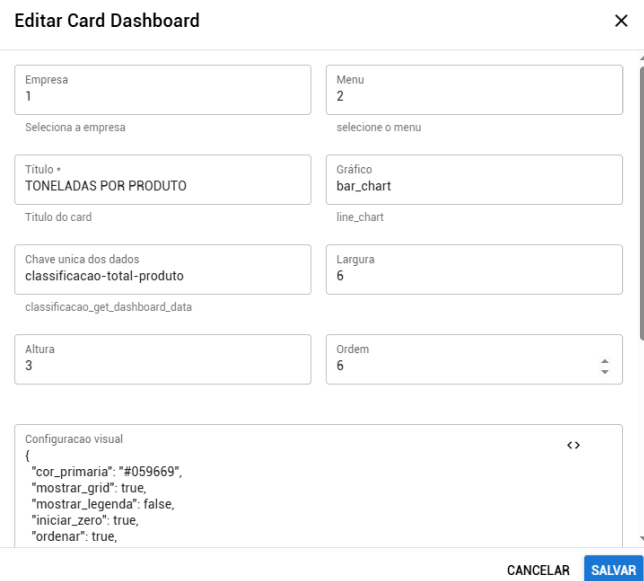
Editar Card Dashboard

Empresa
1
Seleciona a empresa

Menu
2
selecione o menu

Titulo *
TONELADAS POR PRODUTO
Titulo do card

Gráfico
bar_chart
line_chart

Chave unica dos dados
classificacao-total-produto
classificacao_get_dashboard_data

Largura
6

Altura
3

Ordem
6

Configuracao visual
{
"cor_primaria": "#059669",
"mostrar_grid": true,
"mostrar_legenda": false,
"iniciar_zero": true,
"ordenar": true,

CANCELAR
SALVAR